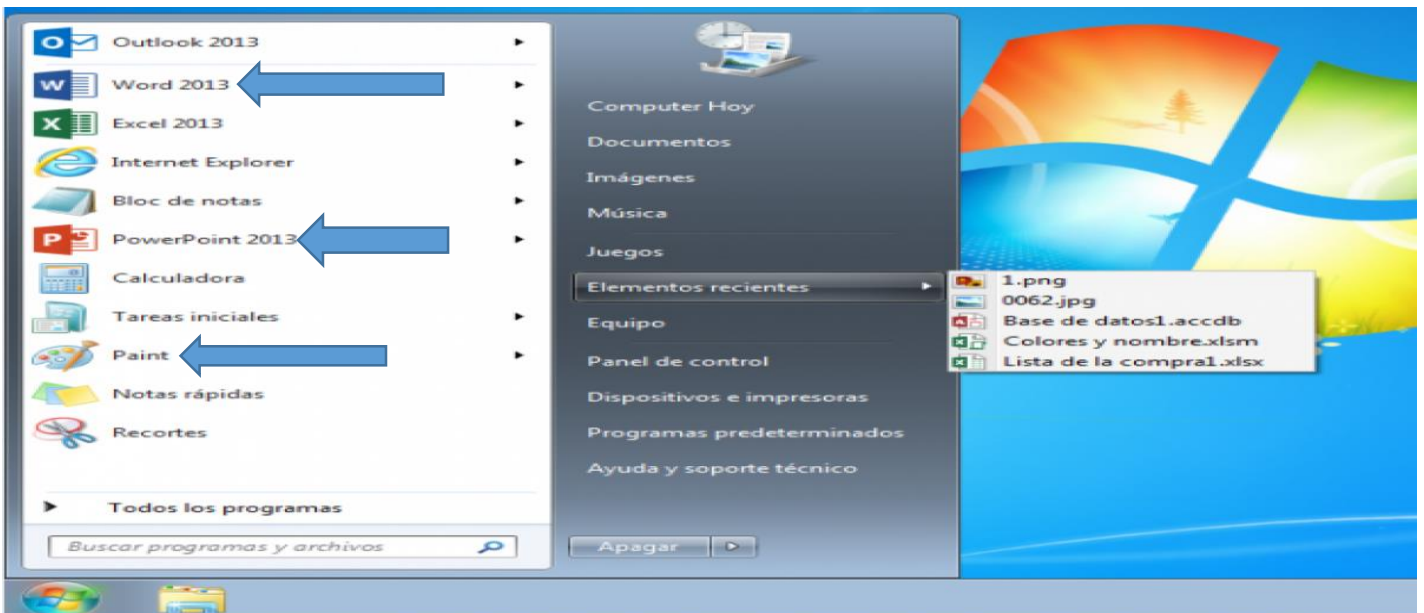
Outlook 2013
Word 2013
Excel 2013
Internet Explorer
Bloc de notas
PowerPoint 2013
Calculadora
Tareas iniciales
Paint
Notas rápidas
Recortes
Todos los programas
Buscar programas y archivos

Computer Hoy
Documentos
Imágenes
Música
Juegos
Elementos recientes
Equipo
Panel de control
Dispositivos e impresoras
Programas predeterminados
Ayuda y soporte técnico
Apagar

1.png
0062.jpg
Base de datos1.accdb
Colores y nombre.xlsm
Lista de la compra1.xlsx